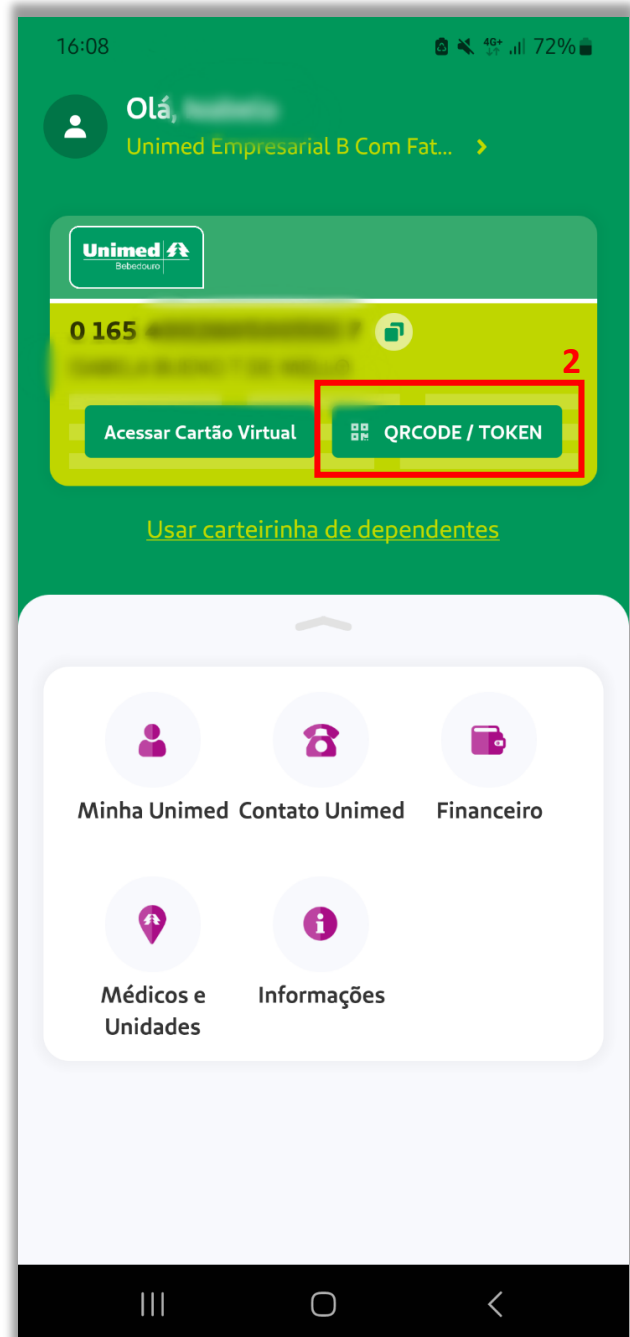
16:08

72%

Olá, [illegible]

Unimed Empresarial B Com Fat...

Unimed
Bebedouro

0 165 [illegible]

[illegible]

2

Acessar Cartão Virtual

QRCODE / TOKEN

Usar carteirinha de dependentes

Minha Unimed

Contato Unimed

Financeiro

Médicos e Unidades

Informações